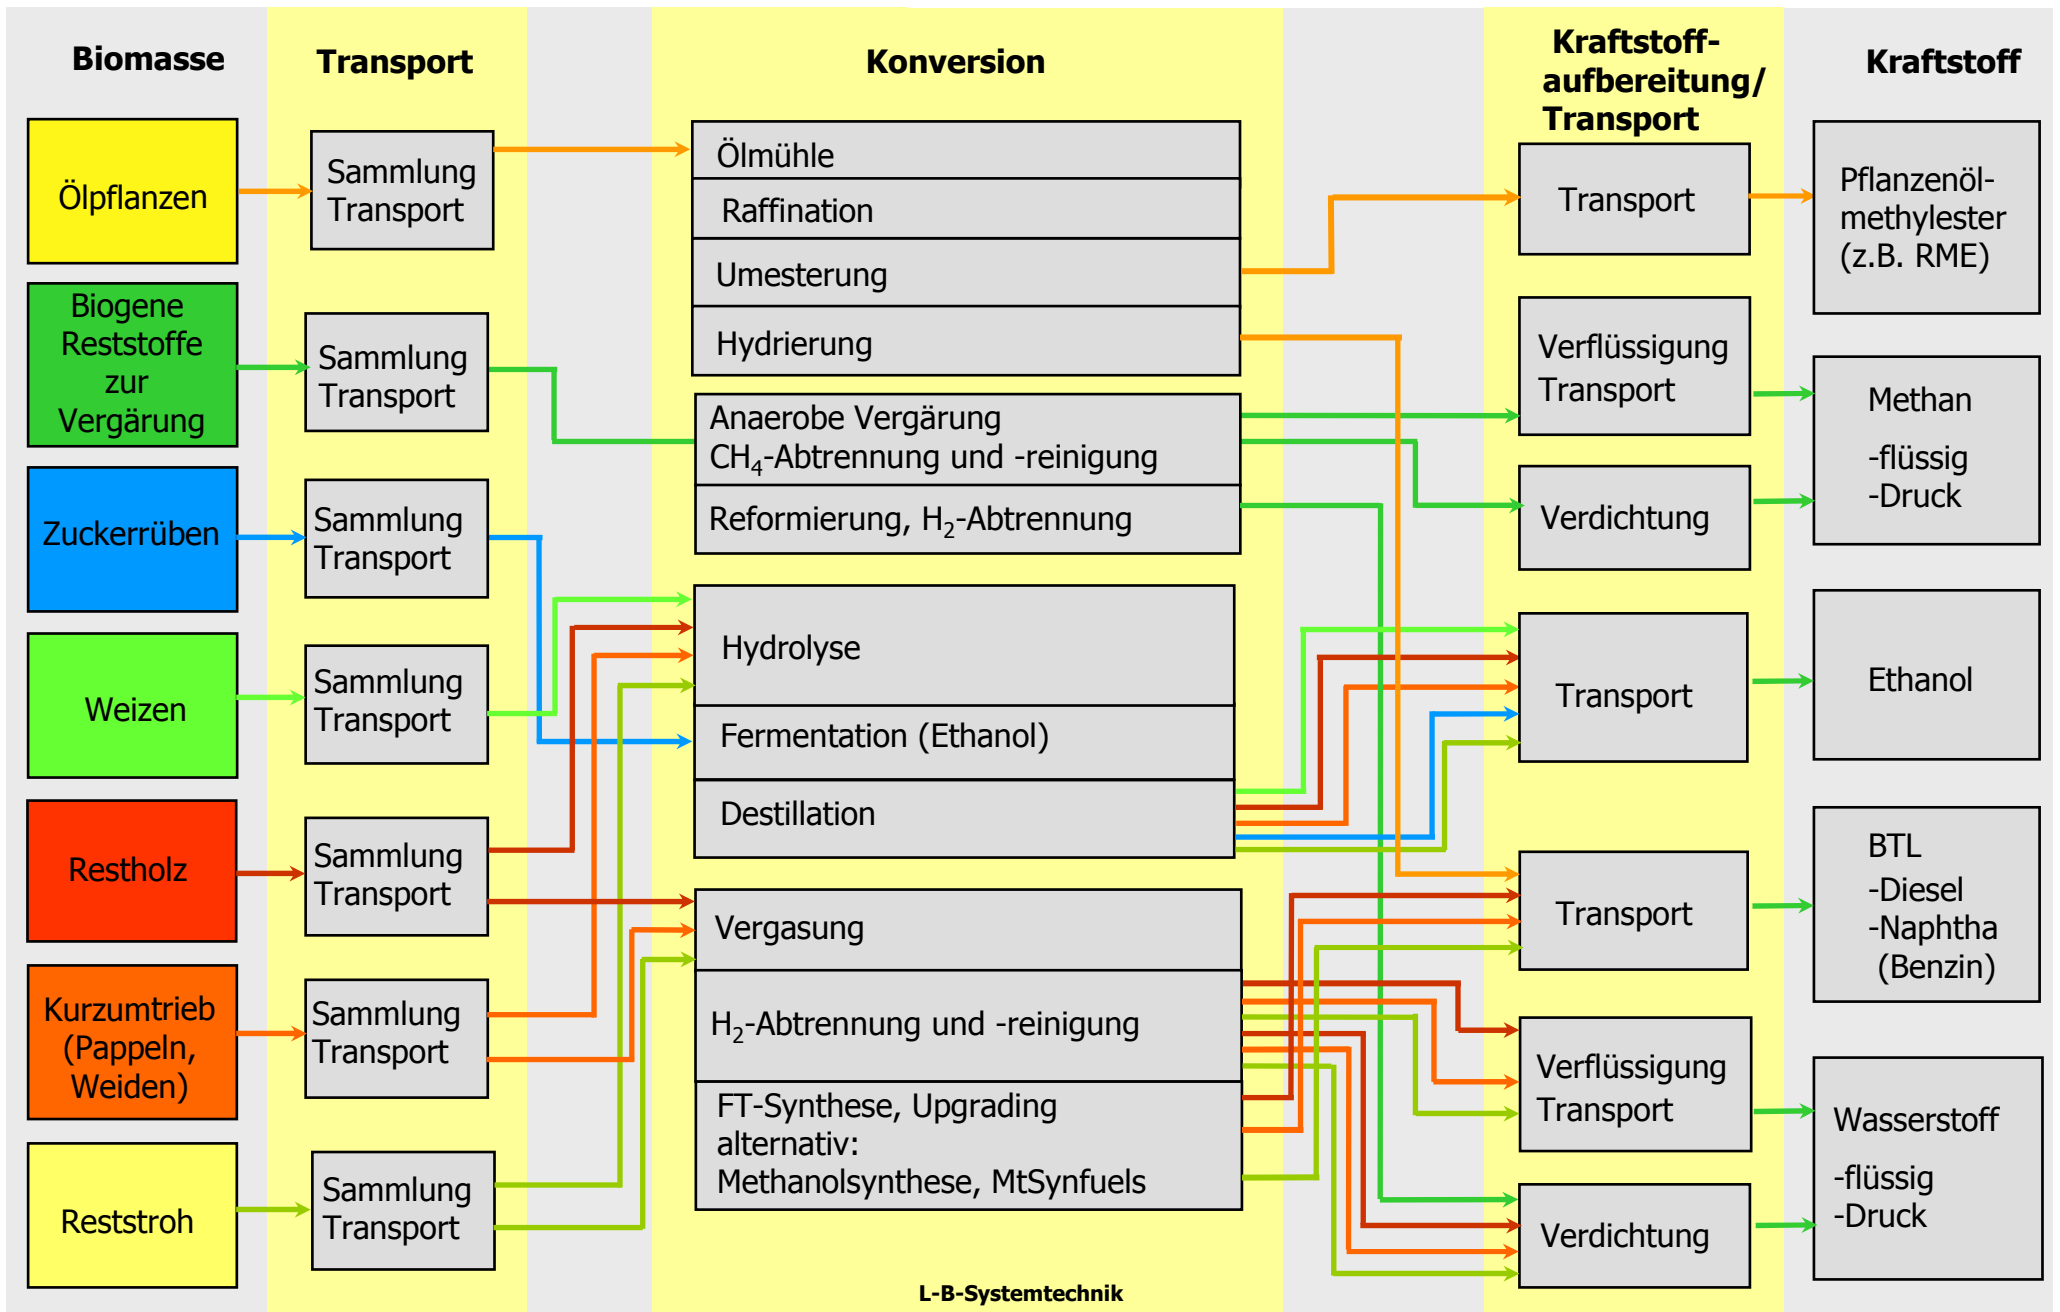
Biomasse

Transport

Konversion

Kraftstoffaufbereitung/ Transport

Kraftstoff

Ölpflanzen

Biogene Reststoffe zur Vergärung

Zuckerrüben

Weizen

Restholz

Kurzumtrieb (Pappeln, Weiden)

Reststroh

Sammlung Transport

Sammlung Transport

Sammlung Transport

Sammlung Transport

Sammlung Transport

Sammlung Transport

Sammlung Transport

Ölmühle

Raffination

Umesterung

Hydrierung

Anaerobe Vergärung $CH_4$-Abtrennung und -reinigung

Reformierung, $H_2$-Abtrennung

Hydrolyse

Fermentation (Ethanol)

Destillation

Vergasung

$H_2$-Abtrennung und -reinigung

FT-Synthese, Upgrading alternativ: Methanolsynthese, MtSynfuels

Transport

Verflüssigung Transport

Verdichtung

Transport

Transport

Verflüssigung Transport

Verdichtung

Pflanzenöl-methylester (z.B. RME)

Methan

-flüssig
-Druck

Ethanol

BTL
-Diesel
-Naphtha
(Benzin)

Wasserstoff

-flüssig
-Druck

L-B-Systemtechnik